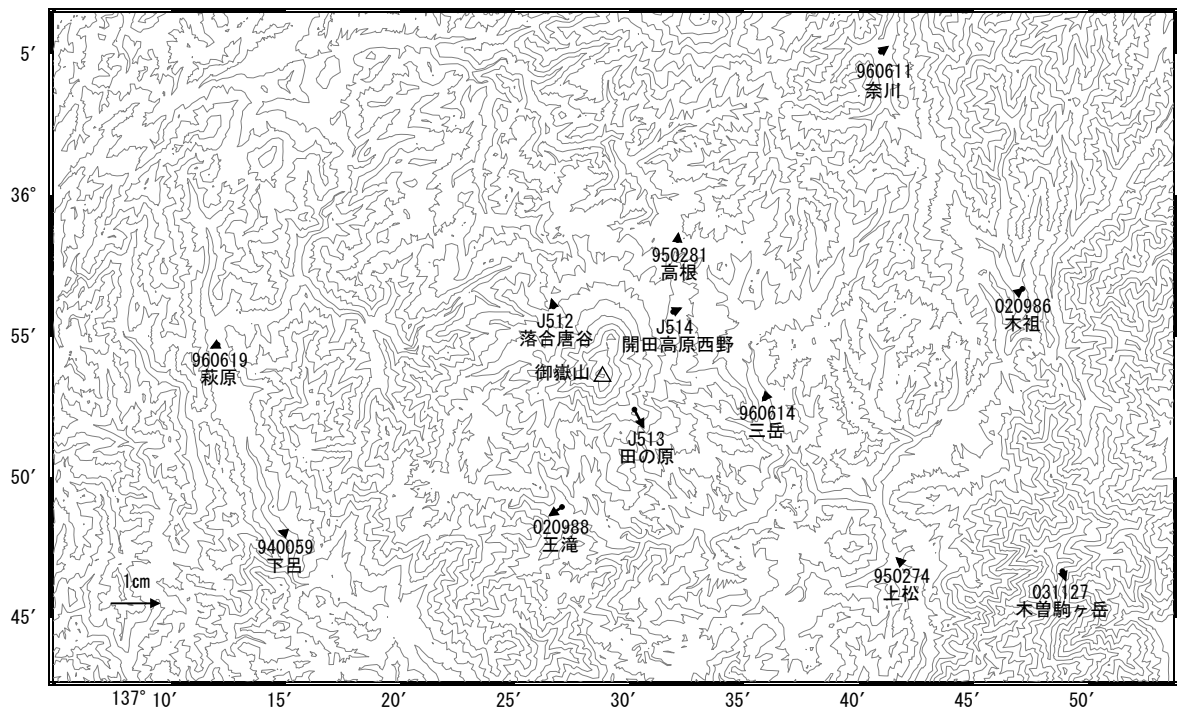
5′
36°
55′
50′
45′

960611
奈川

950281
高根

020986
木祖

J512
落合唐谷

J514
開田高原西野

960619
萩原

御嶽山

960614
三岳

J513
田の原

020988
王滝

940059
下呂

950274
上松

031127
木曽駒ヶ岳

1cm

137° 10′
15′
20′
25′
30′
35′
40′
45′
50′